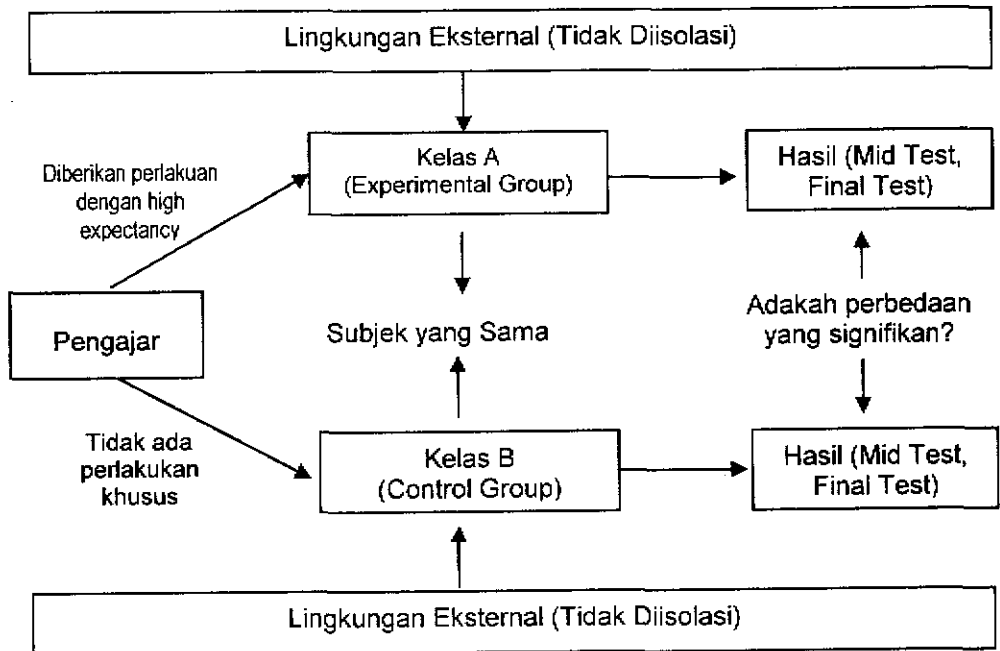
Lingkungan Eksternal (Tidak Diisolasi)

Diberikan perlakuan dengan high expectancy

Kelas A (Experimental Group)

Hasil (Mid Test, Final Test)

Pengajar

Subjek yang Sama

Adakah perbedaan yang signifikan?

Tidak ada perlakukan khusus

Kelas B (Control Group)

Hasil (Mid Test, Final Test)

Lingkungan Eksternal (Tidak Diisolasi)